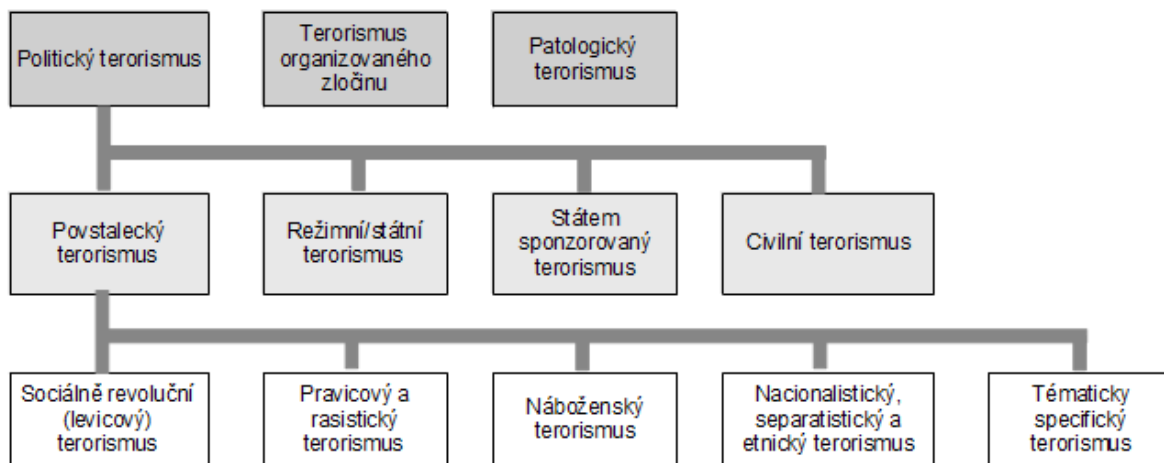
Politický terorismus

Terorismus organizovaného zločinu

Patologický terorismus

Povstalecký terorismus

Režimní/státní terorismus

Státem sponzorovaný terorismus

Civilní terorismus

Sociálně revoluční (levicový) terorismus

Pravicový a rasistický terorismus

Náboženský terorismus

Nacionalistický, separatistický a etnický terorismus

Tématicky specifický terorismus